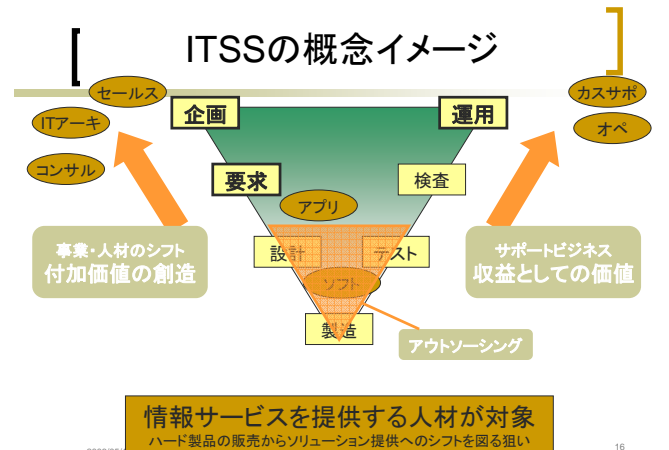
ITSSの概念イメージ

セールス

ITアーキ

コンサル

カスサポ

オペ

企画

運用

要求

検査

アプリ

事業・人材のシフト
付加価値の創造

サポートビジネス
収益としての価値

設計

テスト

ソフト

製造

アウトソーシング

情報サービスを提供する人材が対象
ハード製品の販売からソリューション提供へのシフトを図る狙い

16